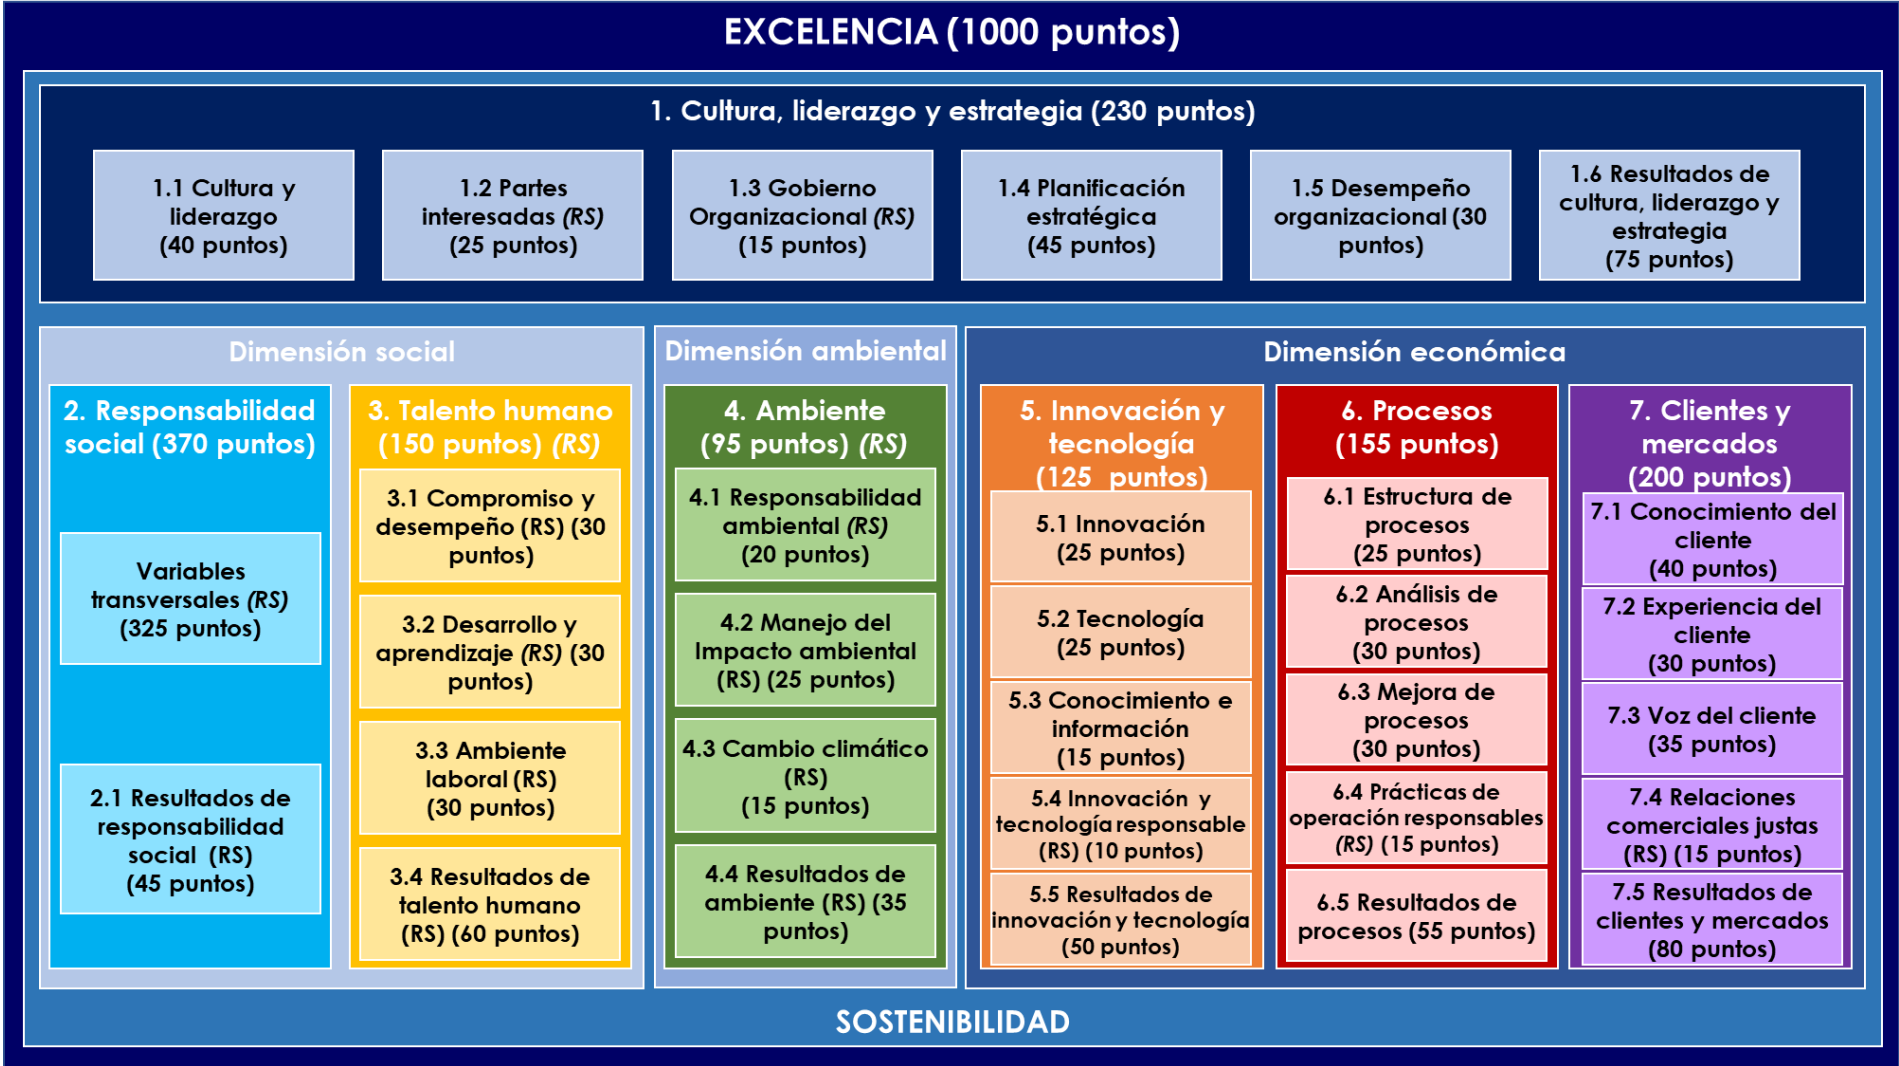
EXCELENCIA (1000 puntos)

1. Cultura, liderazgo y estrategia (230 puntos)

1.1 Cultura y liderazgo (40 puntos)

1.2 Partes interesadas *(RS)* (25 puntos)

1.3 Gobierno Organizacional *(RS)* (15 puntos)

1.4 Planificación estratégica (45 puntos)

1.5 Desempeño organizacional (30 puntos)

1.6 Resultados de cultura, liderazgo y estrategia (75 puntos)

Dimensión social

2. Responsabilidad social (370 puntos)

Variables transversales *(RS)* (325 puntos)

2.1 Resultados de responsabilidad social (RS) (45 puntos)

3. Talento humano (150 puntos) *(RS)*

3.1 Compromiso y desempeño (RS) (30 puntos)

3.2 Desarrollo y aprendizaje *(RS)* (30 puntos)

3.3 Ambiente laboral (RS) (30 puntos)

3.4 Resultados de talento humano (RS) (60 puntos)

Dimensión ambiental

4. Ambiente (95 puntos) *(RS)*

4.1 Responsabilidad ambiental *(RS)* (20 puntos)

4.2 Manejo del Impacto ambiental (RS) (25 puntos)

4.3 Cambio climático (RS) (15 puntos)

4.4 Resultados de ambiente (RS) (35 puntos)

Dimensión económica

5. Innovación y tecnología (125 puntos)

5.1 Innovación (25 puntos)

5.2 Tecnología (25 puntos)

5.3 Conocimiento e información (15 puntos)

5.4 Innovación y tecnología responsable (RS) (10 puntos)

5.5 Resultados de innovación y tecnología (50 puntos)

6. Procesos (155 puntos)

6.1 Estructura de procesos (25 puntos)

6.2 Análisis de procesos (30 puntos)

6.3 Mejora de procesos (30 puntos)

6.4 Prácticas de operación responsables *(RS)* (15 puntos)

6.5 Resultados de procesos (55 puntos)

7. Clientes y mercados (200 puntos)

7.1 Conocimiento del cliente (40 puntos)

7.2 Experiencia del cliente (30 puntos)

7.3 Voz del cliente (35 puntos)

7.4 Relaciones comerciales justas (RS) (15 puntos)

7.5 Resultados de clientes y mercados (80 puntos)

SOSTENIBILIDAD